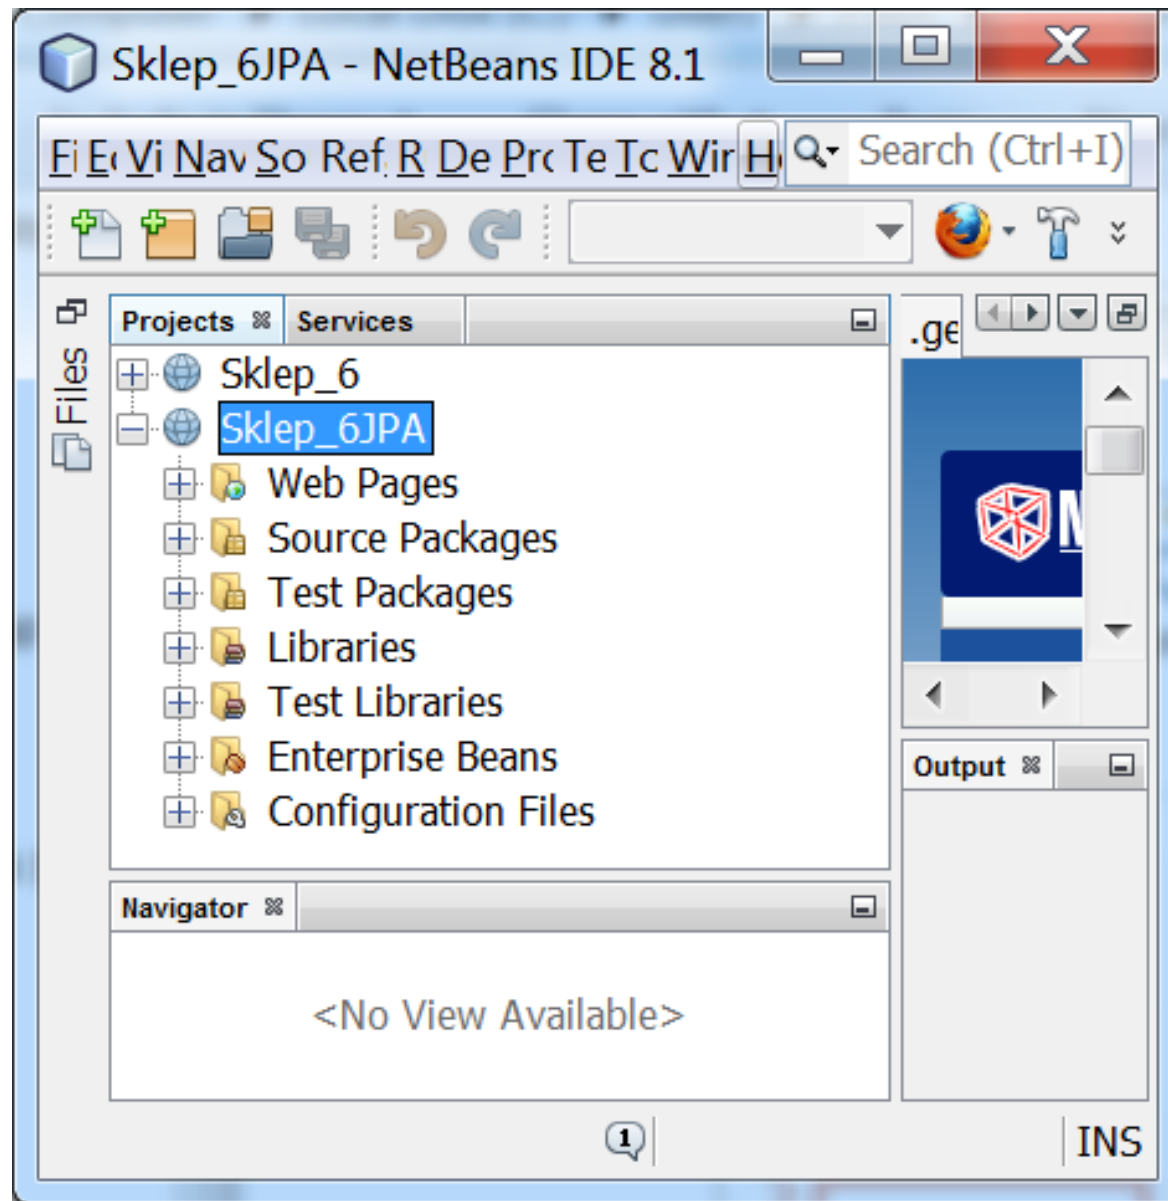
Sklep_6JPA - NetBeans IDE 8.1

Fi E Vi Nav So Ref R De Pr Te Tc Wir H Search (Ctrl+I)

Files

Projects Services

Sklep_6
Sklep_6JPA
Web Pages
Source Packages
Test Packages
Libraries
Test Libraries
Enterprise Beans
Configuration Files

.ge

Output

Navigator

<No View Available>

1

INS